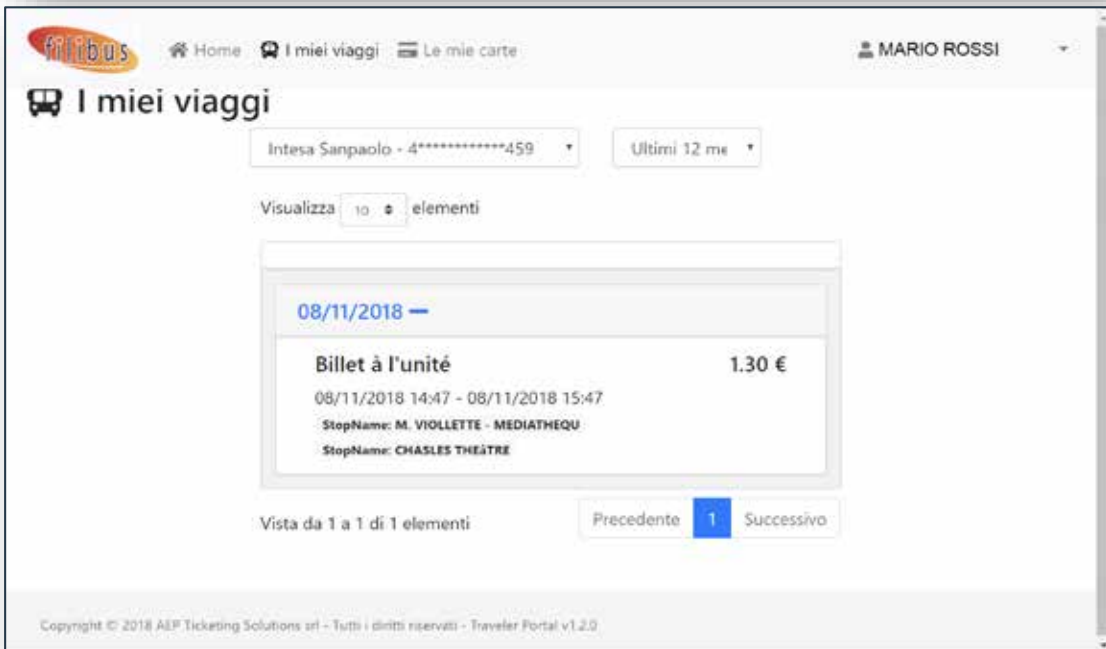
filibus Home I miei viaggi Le mie carte MARIO ROSSI

I miei viaggi

Intesa Sanpaolo - 4*************459

Ultimi 12 me

Visualizza 10 elementi

08/11/2018 —

Billet à l'unité 1.30 €

08/11/2018 14:47 - 08/11/2018 15:47

StopName: M. VIOLLETTE - MEDIATHEQU

StopName: CHASLES THEÂTRE

Vista da 1 a 1 di 1 elementi

Precedente 1 Successivo

Copyright © 2018 AEP Ticketing Solutions srl - Tutti i diritti riservati - Traveler Portal v1.2.0